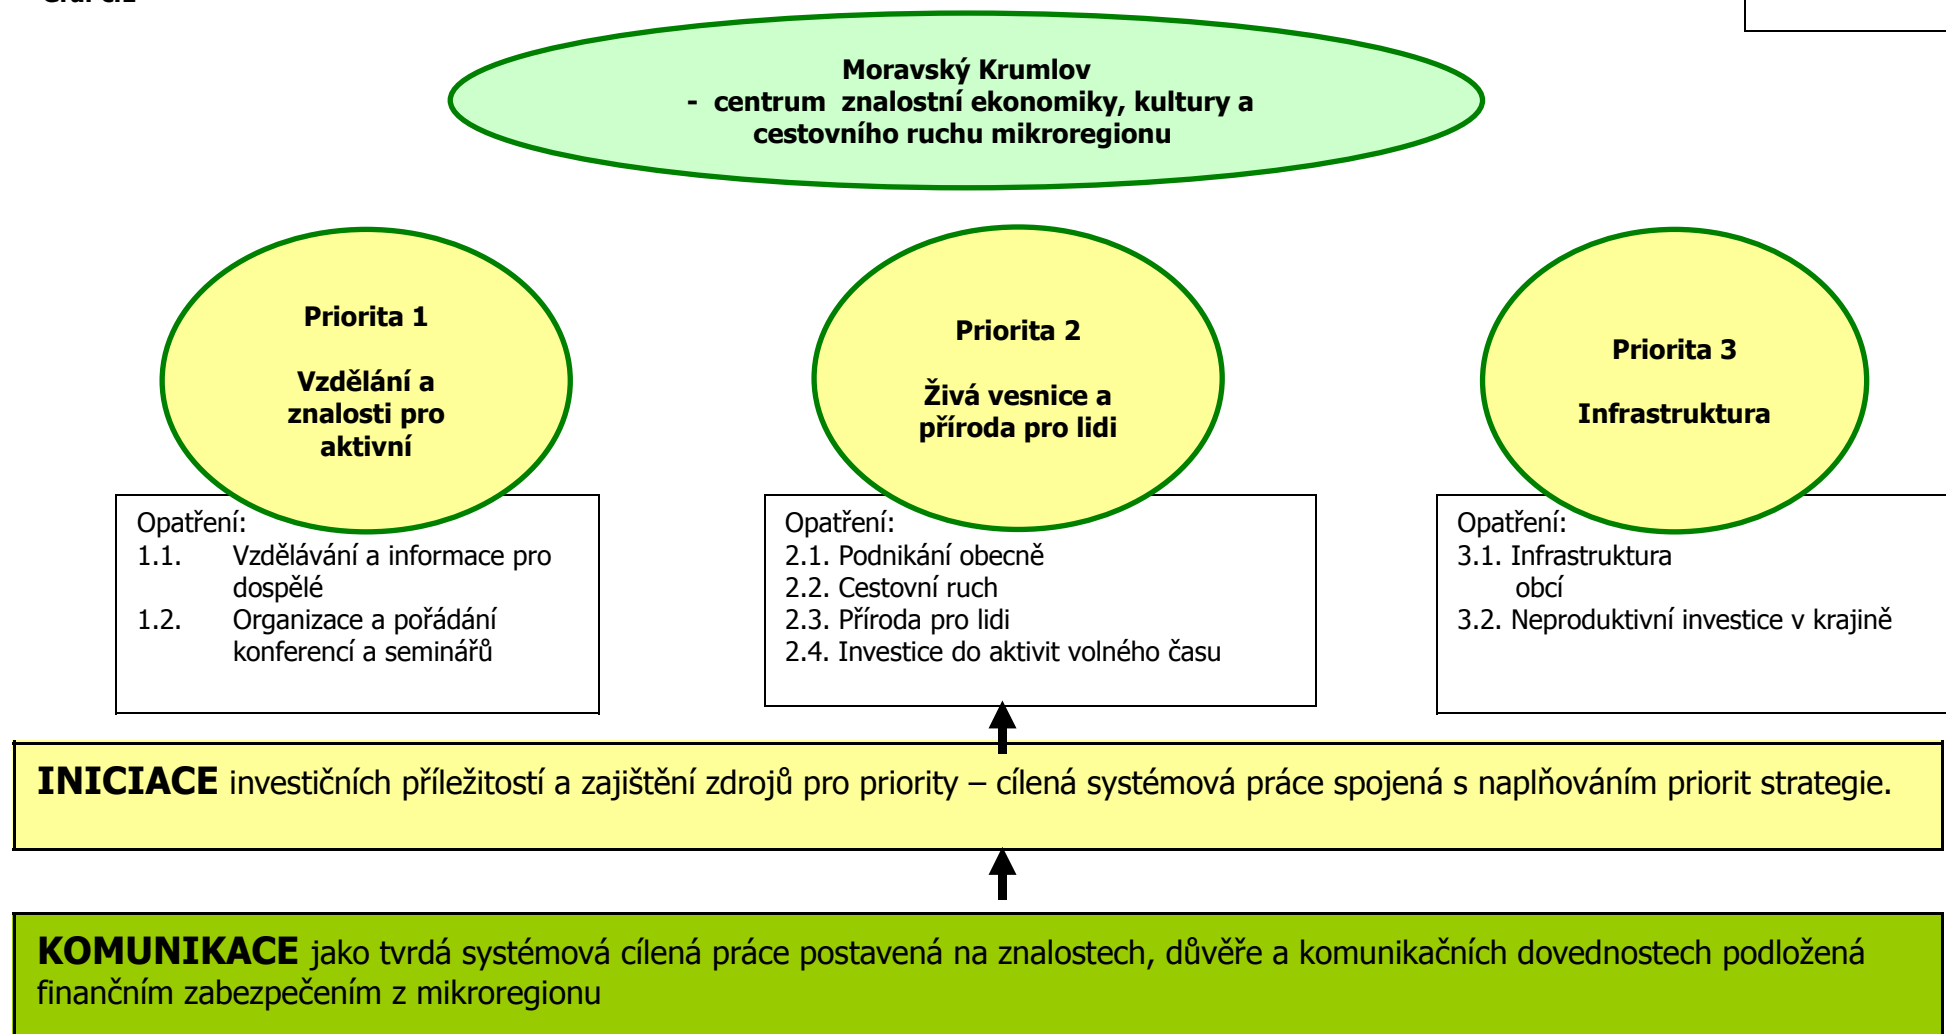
Moravský Krumlov
- centrum znalostní ekonomiky, kultury a cestovního ruchu mikroregionu

Priorita 1

Vzdělání a znalosti pro aktivní

Opatření:
1.1. Vzdělávání a informace pro dospělé
1.2. Organizace a pořádání konferencí a seminářů

Priorita 2

Živá vesnice a příroda pro lidi

Opatření:
2.1. Podnikání obecně
2.2. Cestovní ruch
2.3. Příroda pro lidi
2.4. Investice do aktivit volného času

Priorita 3

Infrastruktura

Opatření:
3.1. Infrastruktura obcí
3.2. Neproduktivní investice v krajině

INICIACE investičních příležitostí a zajištění zdrojů pro priority – cílená systémová práce spojená s naplňováním priorit strategie.

KOMUNIKACE jako tvrdá systémová cílená práce postavená na znalostech, důvěře a komunikačních dovednostech podložená finančním zabezpečením z mikroregionu